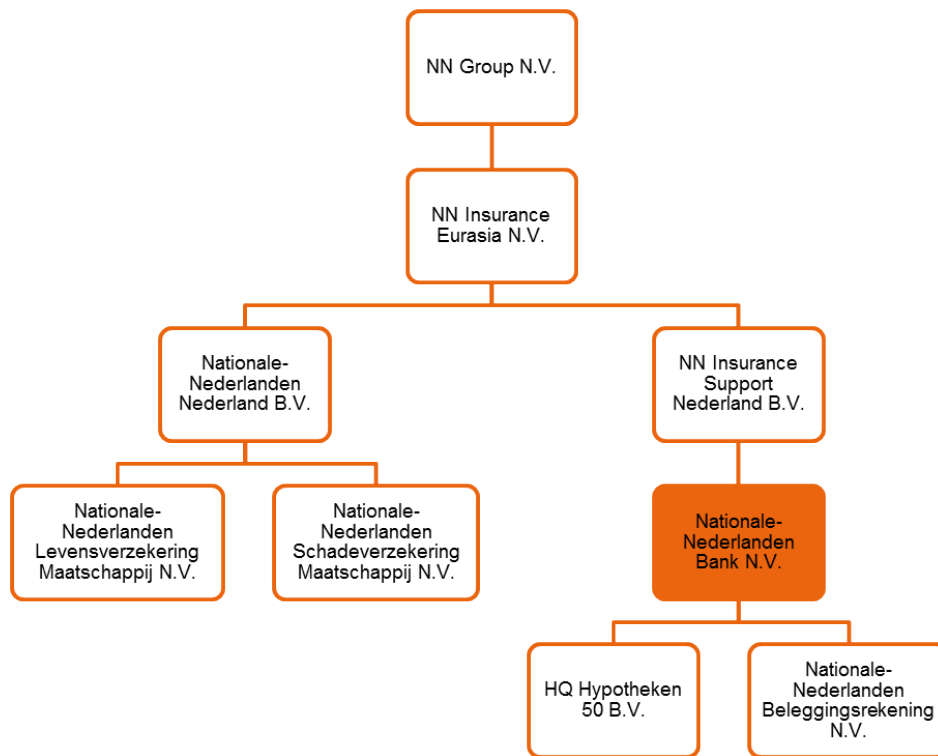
NN Group N.V.

NN Insurance Eurasia N.V.

Nationale-Nederlanden Nederland B.V.

NN Insurance Support Nederland B.V.

Nationale-Nederlanden Levensverzekering Maatschappij N.V.

Nationale-Nederlanden Schadeverzekering Maatschappij N.V.

Nationale-Nederlanden Bank N.V.

HQ Hypotheken 50 B.V.

Nationale-Nederlanden Beleggingsrekening N.V.